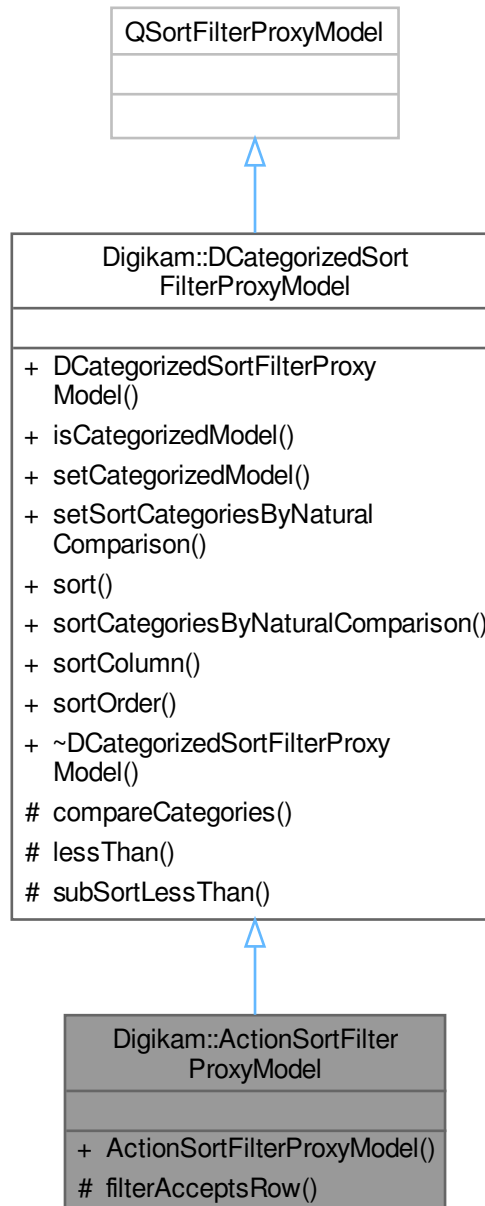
QSortFilterProxyModel

Digikam::DCategorizedSort FilterProxyModel

+ DCategorizedSortFilterProxy Model()
+ isCategorizedModel()
+ setCategorizedModel()
+ setSortCategoriesByNatural Comparison()
+ sort()
+ sortCategoriesByNaturalComparison()
+ sortColumn()
+ sortOrder()
+ ~DCategorizedSortFilterProxy Model()
# compareCategories()
# lessThan()
# subSortLessThan()

Digikam::ActionSortFilter ProxyModel

+ ActionSortFilterProxyModel()
# filterAcceptsRow()